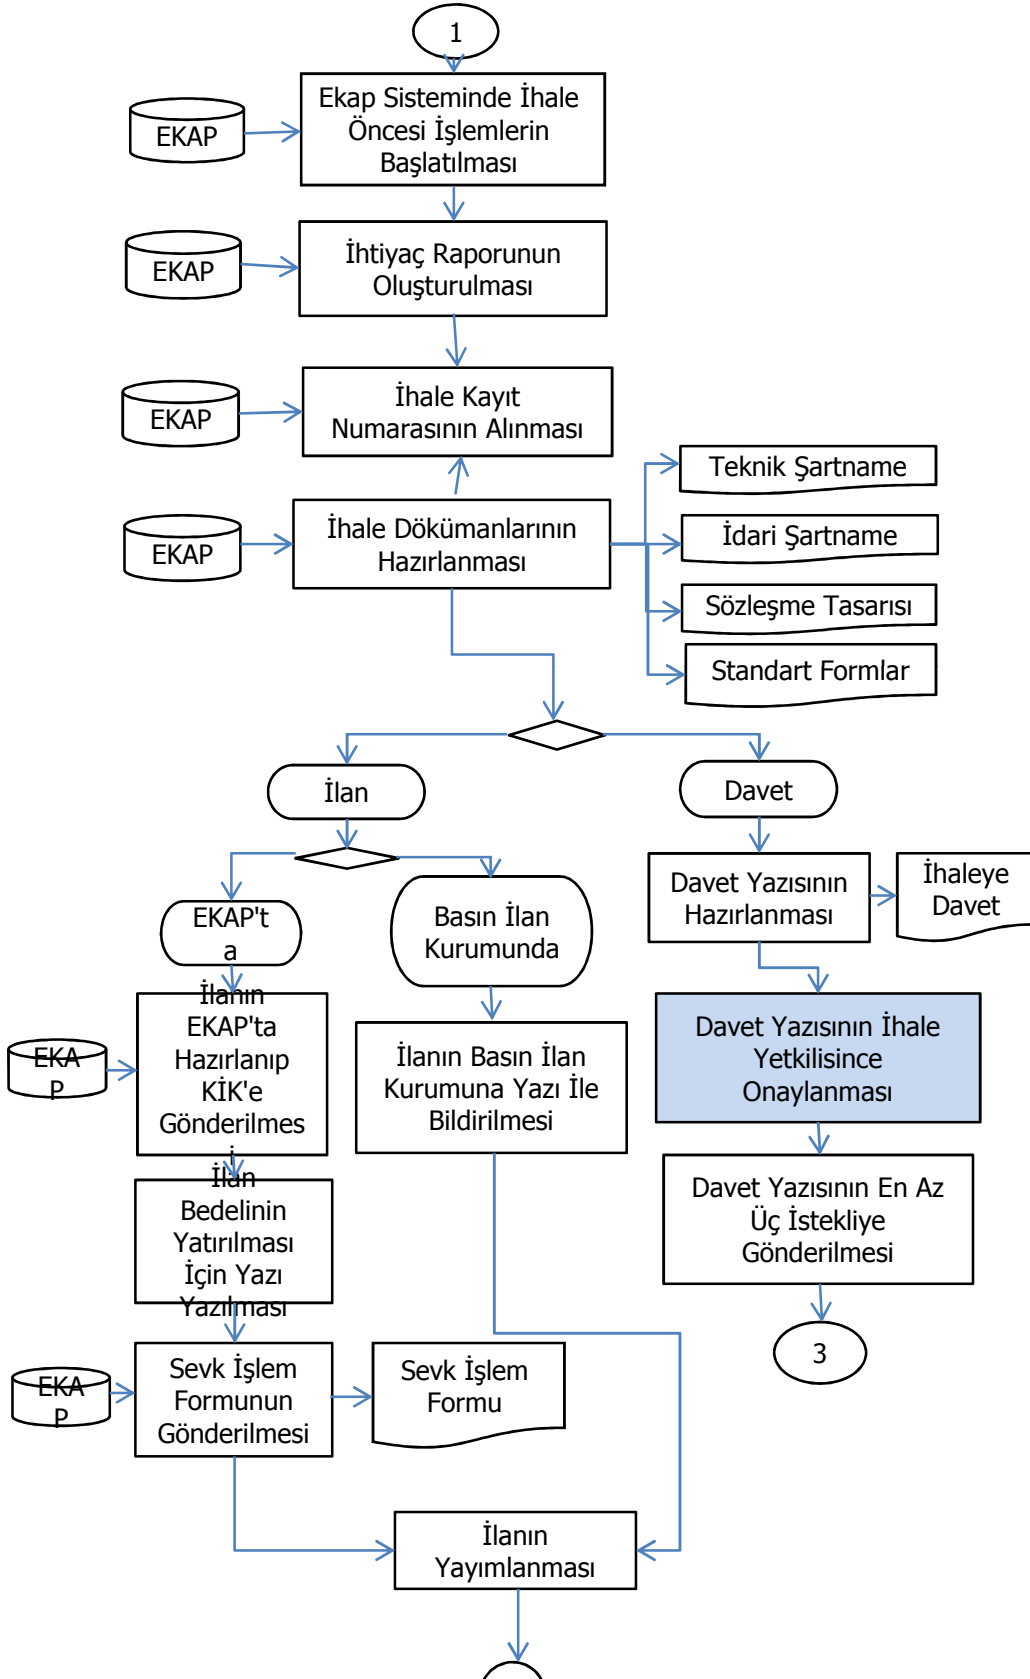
1

EKAP

Ekap Sisteminde İhale Öncesi İşlemlerin Başlatılması

EKAP

İhtiyaç Raporunun Oluşturulması

EKAP

İhale Kayıt Numarasının Alınması

EKAP

İhale Dökümanlarının Hazırlanması

Teknik Şartname

İdari Şartname

Sözleşme Tasarısı

Standart Formlar

İlan

Davet

EKAP'ta

Basın İlan Kurumunda

Davet Yazısının Hazırlanması

İhaleye Davet

EKAP

İlanın EKAP'ta Hazırlanıp KİK'e Gönderilmesi

İlanın Basın İlan Kurumuna Yazı İle Bildirilmesi

Davet Yazısının İhale Yetkilisince Onaylanması

İlan Bedelinin Yatırılması İçin Yazı Yazılması

Davet Yazısının En Az Üç İstekliye Gönderilmesi

3

EKAP

Sevk İşlem Formunun Gönderilmesi

Sevk İşlem Formu

İlanın Yayımlanması